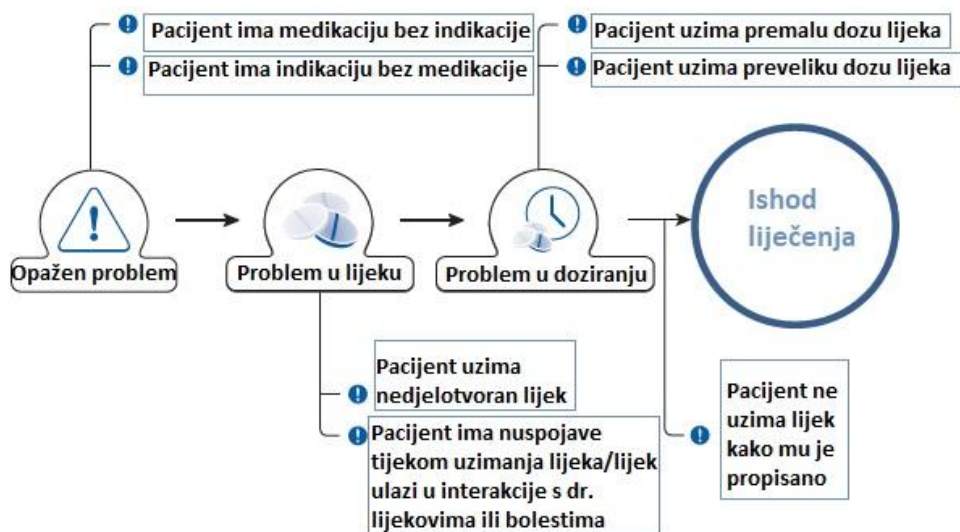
Pacijent ima medikaciju bez indikacije

Pacijent ima indikaciju bez medikacije

Pacijent uzima premalu dozu lijeka

Pacijent uzima preveliku dozu lijeka

Opažen problem

Problem u lijeku

Problem u doziranju

Ishod liječenja

Pacijent uzima nedjelotvoran lijek

Pacijent ima nuspojave tijekom uzimanja lijeka/lijek ulazi u interakcije s dr. lijekovima ili bolestima

Pacijent ne uzima lijek kako mu je propisano